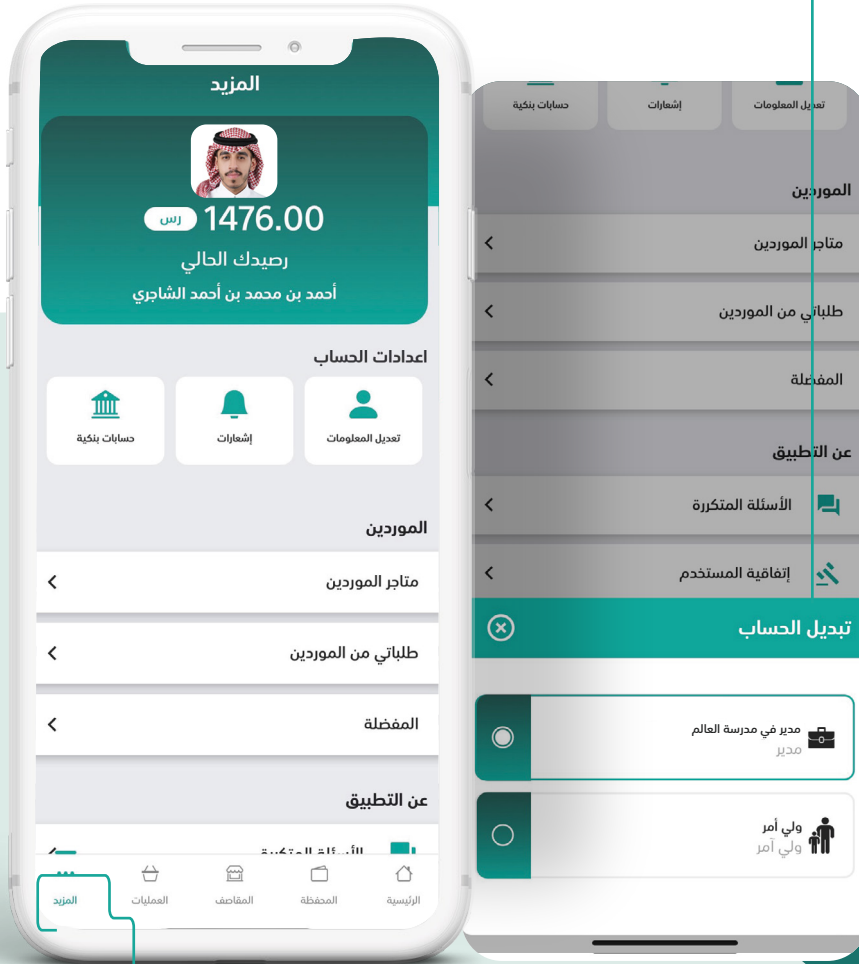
المزيد

1476.00 رس

رصيدك الحالي

أحمد بن محمد بن أحمد الشاجري

اعدادات الحساب

تعديل المعلومات

إشعارات

حسابات بنكية

الموردين

متاجر الموردين

طلباتي من الموردين

المفضلة

عن التطبيق

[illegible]

الرئيسية

المحفظة

المقاصف

العمليات

المزيد

تعديل المعلومات

إشعارات

حسابات بنكية

الموردين

متاجر الموردين

طلباتي من الموردين

المفضلة

عن التطبيق

الأسئلة المتكررة

إتفاقية المستخدم

تبديل الحساب

مدير في مدرسة العالم
مدير

ولي أمر
ولي أمر